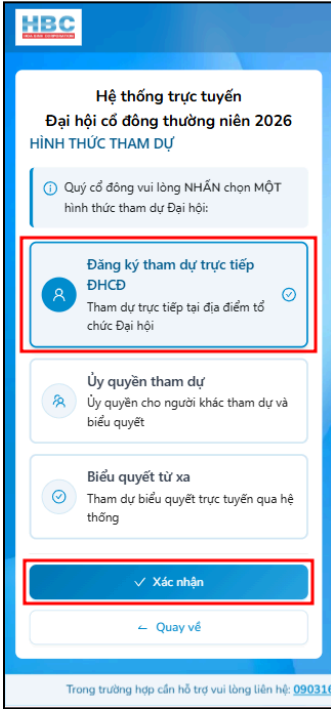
HBC
HOA BINH CORPORATION

Hệ thống trực tuyến
Đại hội cổ đông thường niên 2026

HÌNH THỨC THAM DỰ

Quý cổ đông vui lòng NHẤN chọn MỘT hình thức tham dự Đại hội:

Đăng ký tham dự trực tiếp ĐHCĐ
Tham dự trực tiếp tại địa điểm tổ chức Đại hội

Ủy quyền tham dự
Ủy quyền cho người khác tham dự và biểu quyết

Biểu quyết từ xa
Tham dự biểu quyết trực tuyến qua hệ thống

Xác nhận

← Quay về

Trong trường hợp cần hỗ trợ vui lòng liên hệ: 090316